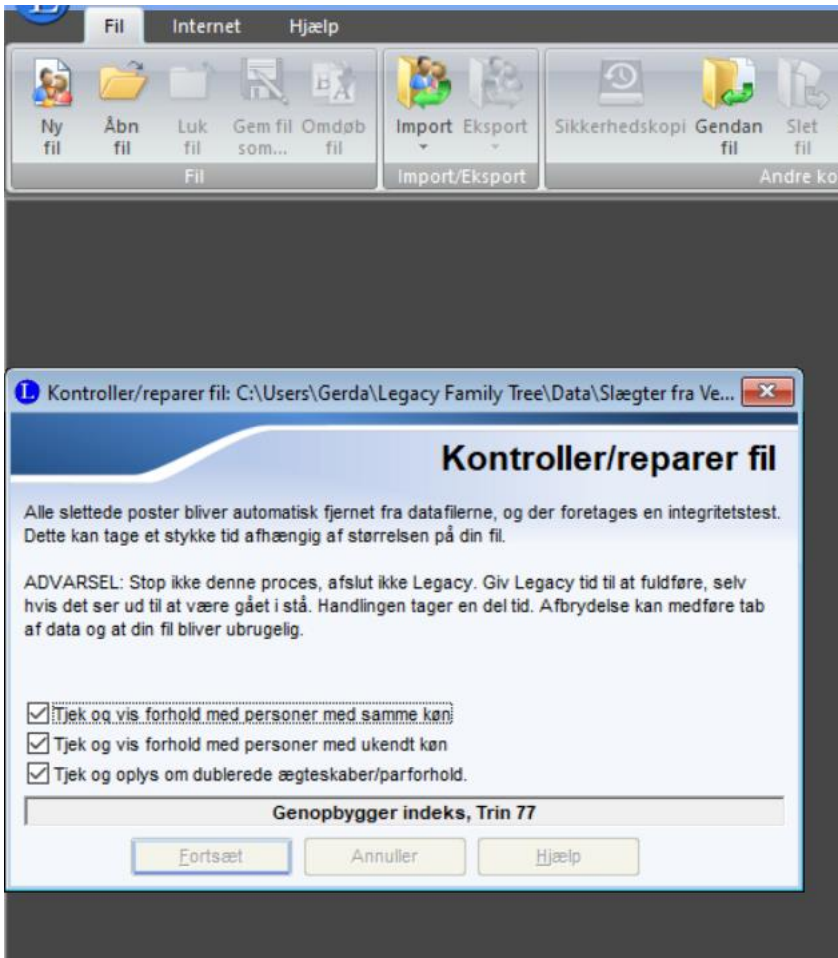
Fil Internet Hjælp

Ny fil
Åbn fil
Luk fil
Gem fil som...
Omdøb fil
Fil

Import
Eksport
Import/Eksport

Sikkerhedskopi
Gendan fil
Slet fil
Andre ko

Kontroller/reparer fil: C:\Users\Gerda\Legacy Family Tree\Data\Slægter fra Ve...

Kontroller/reparer fil

Alle slettede poster bliver automatisk fjernet fra datafilerne, og der foretages en integritetstest. Dette kan tage et stykke tid afhængig af størrelsen på din fil.

ADVARSEL: Stop ikke denne proces, afslut ikke Legacy. Giv Legacy tid til at fuldføre, selv hvis det ser ud til at være gået i stå. Handlingen tager en del tid. Afbrydelse kan medføre tab af data og at din fil bliver ubrugelig.

Tjek og vis forhold med personer med samme køn
Tjek og vis forhold med personer med ukendt køn
Tjek og oplys om dublerede ægteskaber/parforhold.

Genopbygger indeks, Trin 77

Fortsæt
Annuller
Hjælp